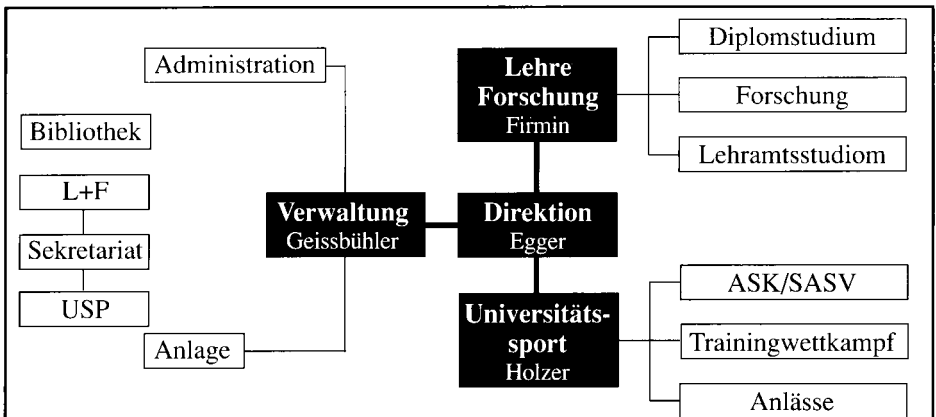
Administration

Bibliothek

L+F

Sekretariat

USP

Anlage

Verwaltung
Geissbühler

Lehre
Forschung
Firmin

Direktion
Egger

Universitätssport
Holzer

Diplomstudium

Forschung

Lehramtsstudiom

ASK/SASV

Trainingwettkampf

Anlässe